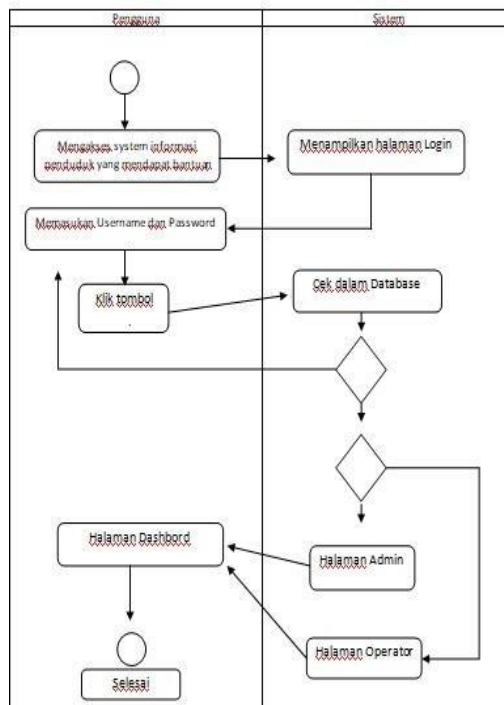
Pengguna

Sistem

Mengakses system informasi penduduk yang mendapat bantuan

Menampilkan halaman Login

Memasukan Username dan Password

Klik tombol
.

Cek dalam Database

Halaman Dashbord

Halaman Admin

Halaman Operator

Selesai